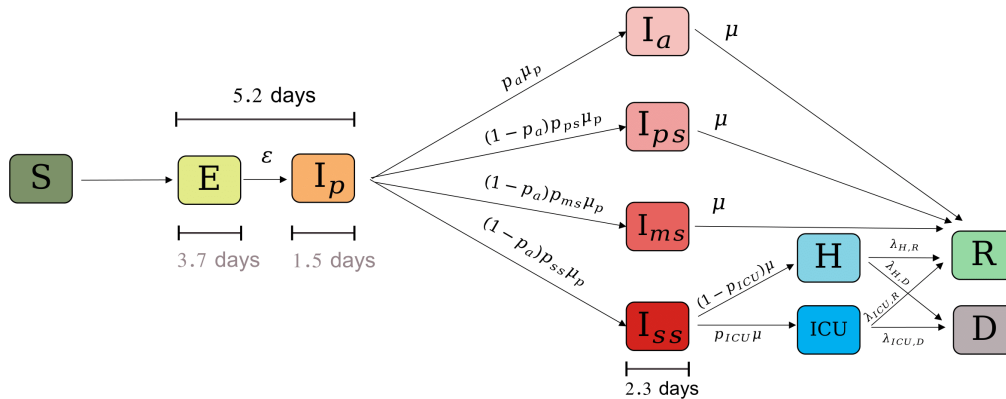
5.2 days

S

E

$\varepsilon$

$I_p$

3.7 days

1.5 days

$p_a\mu_p$

$(1-p_a)p_{ps}\mu_p$

$(1-p_a)p_{ms}\mu_p$

$(1-p_a)p_{ss}\mu_p$

$I_a$

$\mu$

$I_{ps}$

$\mu$

$I_{ms}$

$\mu$

$I_{ss}$

2.3 days

$(1-p_{ICU})\mu$

$p_{ICU}\mu$

H

ICU

$\lambda_{H,R}$

$\lambda_{H,D}$

$\lambda_{ICU,R}$

$\lambda_{ICU,D}$

R

D